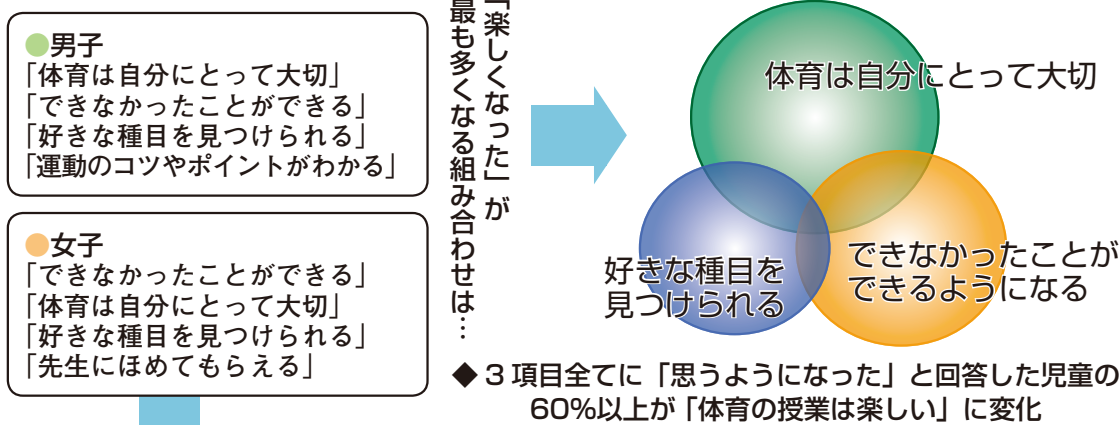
男子
「体育は自分にとって大切」
「できなかったことができる」
「好きな種目を見つけられる」
「運動のコツやポイントがわかる」

女子
「できなかったことができる」
「体育は自分にとって大切」
「好きな種目を見つけられる」
「先生にほめてもらえる」

「楽しくなった」が最も多くなる組み合わせは…

体育は自分にとって大切

好きな種目を見つけられる

できなかったことができるようになる

◆３項目全てに「思うようになった」と回答した児童の60%以上が「体育の授業は楽しい」に変化